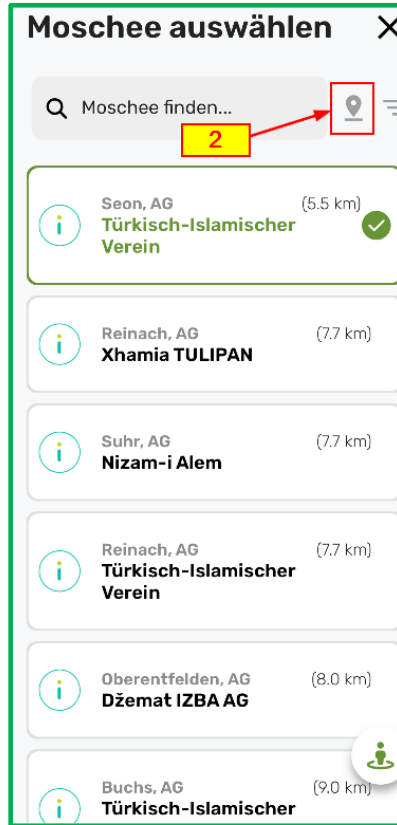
Moschee auswählen

Moschee finden...

2

Seon, AG (5.5 km)
Türkisch-Islamischer Verein

Reinach, AG (7.7 km)
Xhamia TULIPAN

Suhr, AG (7.7 km)
Nizam-i Alem

Reinach, AG (7.7 km)
Türkisch-Islamischer Verein

Oberentfelden, AG (8.0 km)
Džemat IZBA AG

Buchs, AG (9.0 km)
Türkisch-Islamischer